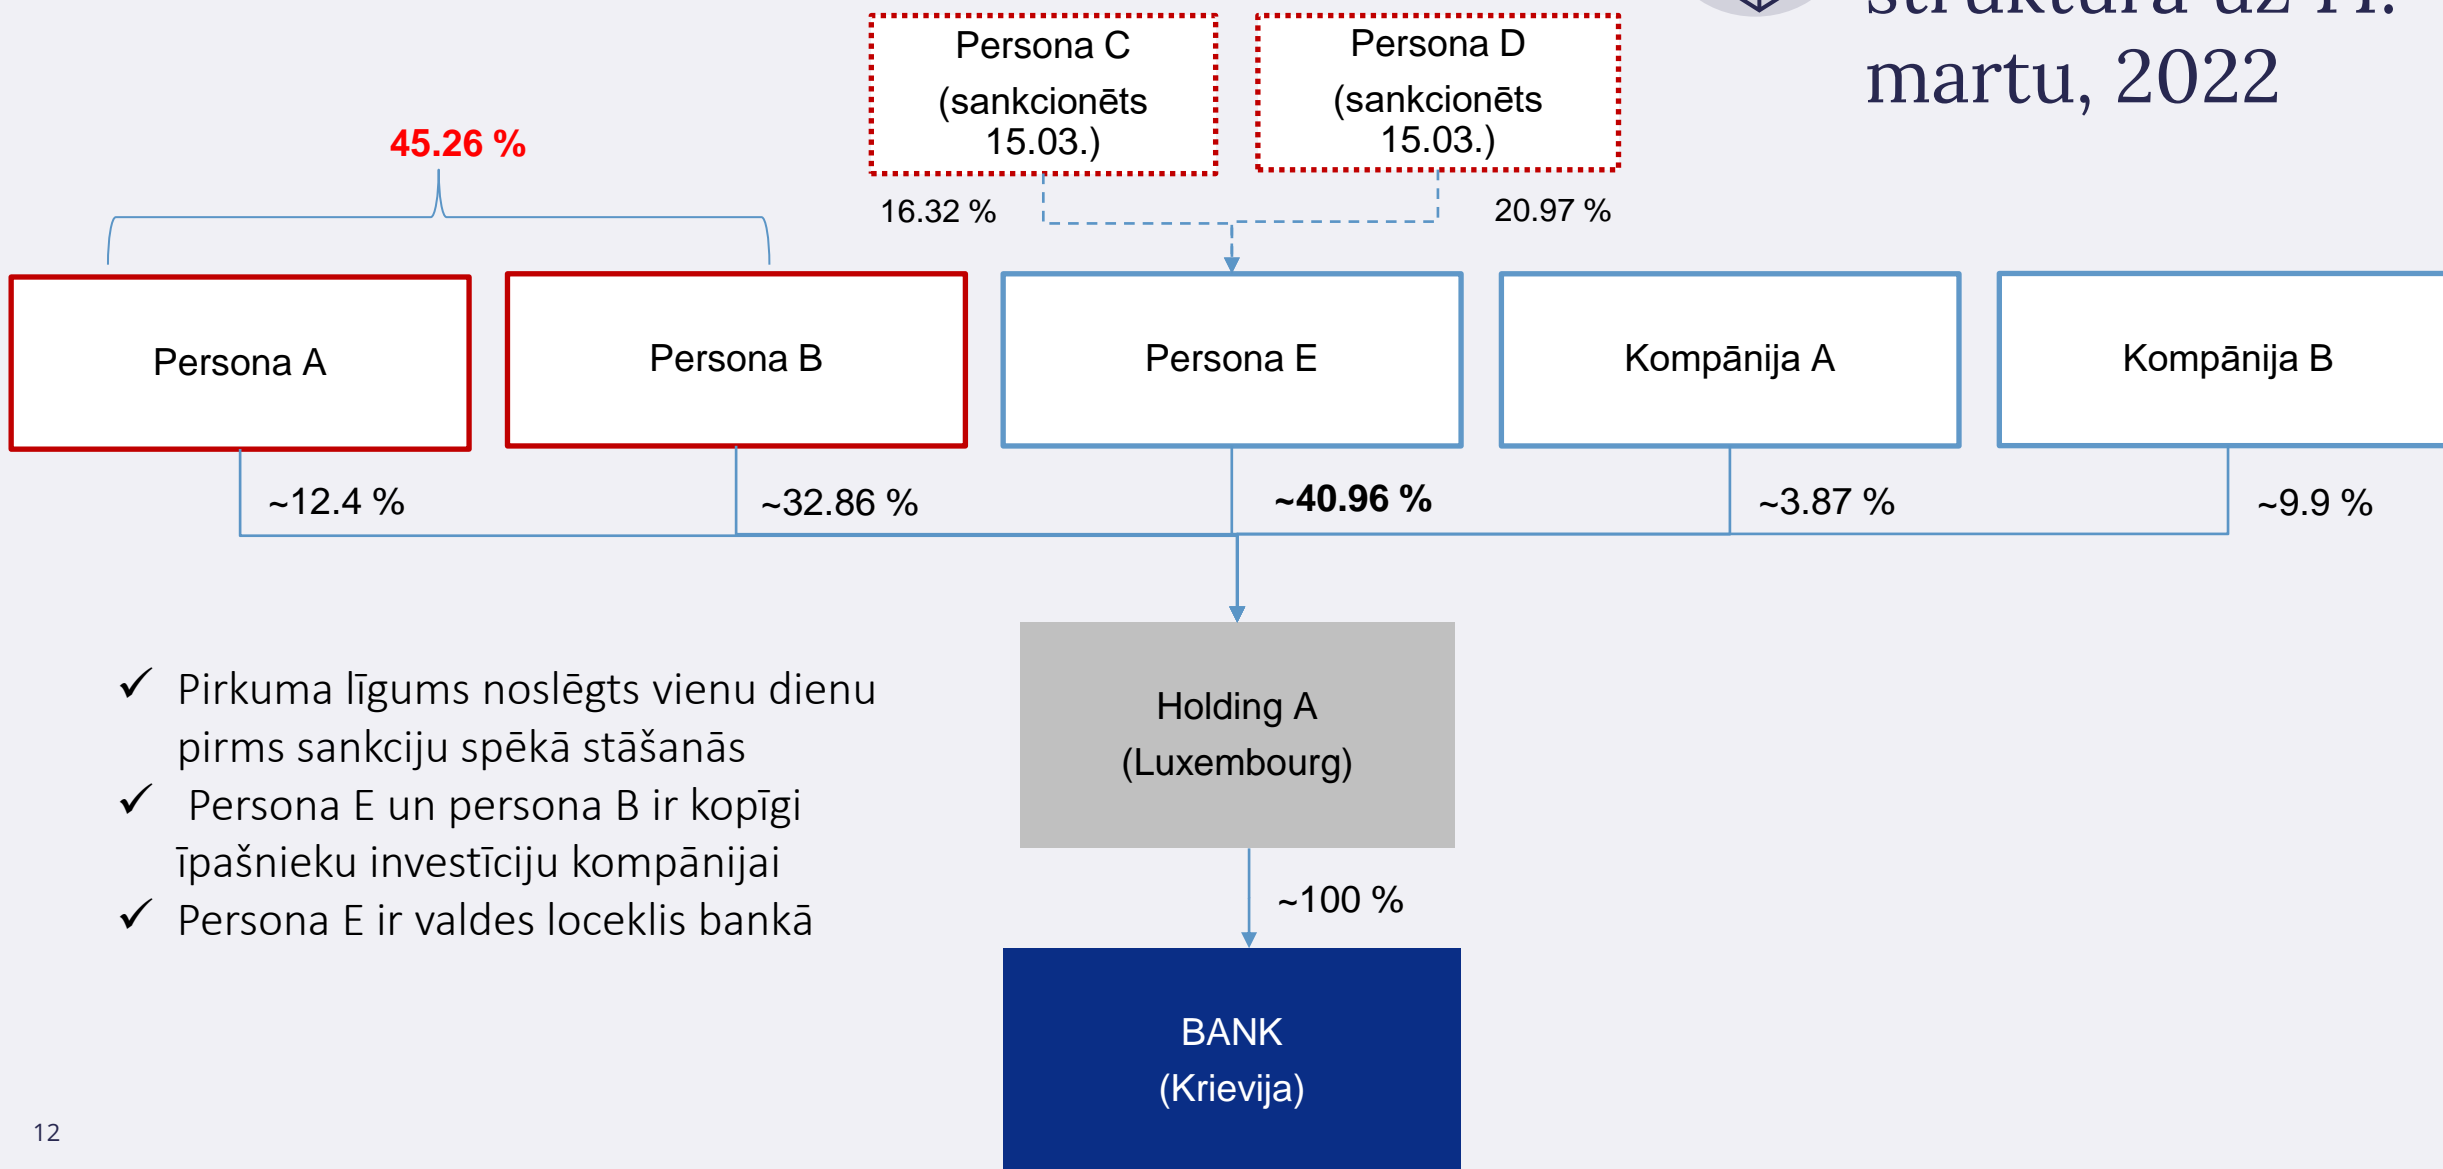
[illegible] martu, 2022

Persona C (sankcionēts 15.03.)

Persona D (sankcionēts 15.03.)

45.26 %

16.32 %

20.97 %

Persona A

Persona B

Persona E

Kompānija A

Kompānija B

~12.4 %

~32.86 %

~40.96 %

~3.87 %

~9.9 %

✓ Pirkuma līgums noslēgts vienu dienu pirms sankciju spēkā stāšanās
✓ Persona E un persona B ir kopīgi īpašnieku investīciju kompānijai
✓ Persona E ir valdes loceklis bankā

Holding A (Luxembourg)

~100 %

BANK (Krievija)

12